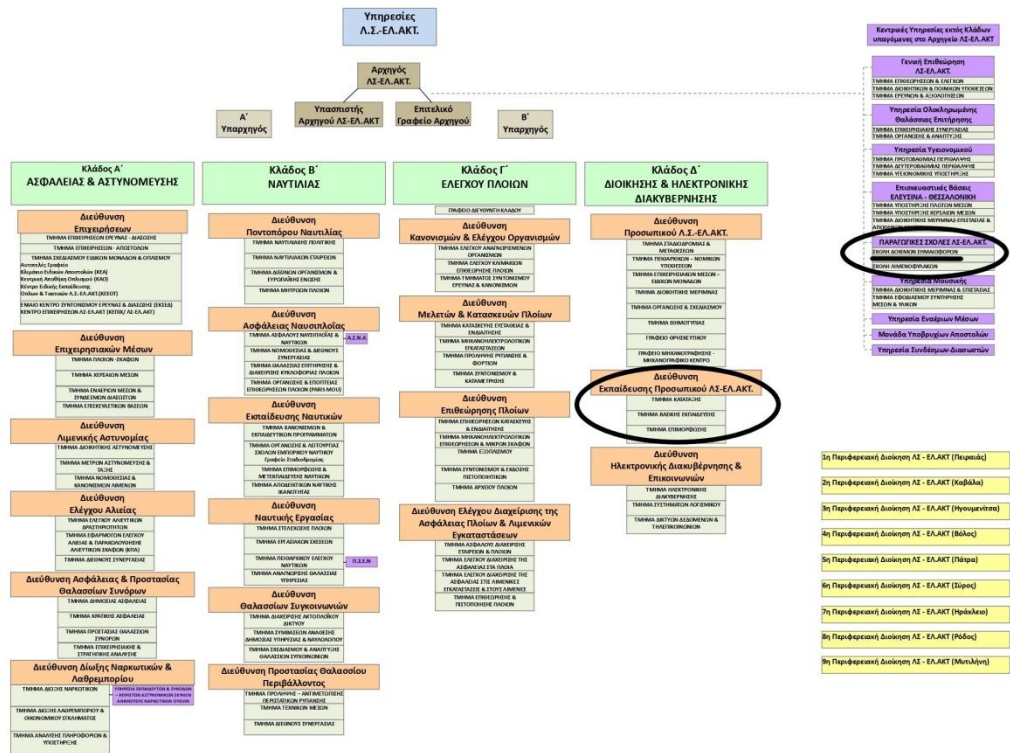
Υπηρεσίες
Λ.Σ.-ΕΛ.ΑΚΤ.

Αρχηγός
ΛΣ-ΕΛ.ΑΚΤ.

Α΄
Υπαρχηγός

Υπασπιστής
Αρχηγού ΛΣ-ΕΛ.ΑΚΤ

Επιτελικό
Γραφείο Αρχηγού

Β΄
Υπαρχηγός

Κεντρικές Υπηρεσίες εκτός Κλάδων υπαγόμενες στο Αρχηγείο ΛΣ-ΕΛ.ΑΚΤ

Γενική Επιθεώρηση
ΛΣ-ΕΛ.ΑΚΤ.
ΤΜΗΜΑ ΕΠΙΘΕΩΡΗΣΕΩΝ & ΕΛΕΓΧΩΝ
ΤΜΗΜΑ ΔΙΟΙΚΗΤΙΚΩΝ & ΠΟΙΝΙΚΩΝ ΥΠΟΘΕΣΕΩΝ
ΤΜΗΜΑ ΕΡΕΥΝΩΝ & ΑΞΙΟΛΟΓΗΣΗΣ

Υπηρεσία Ολοκληρωμένης Θαλάσσιας Επιτήρησης
ΤΜΗΜΑ ΕΠΙΧΕΙΡΗΣΙΑΚΗΣ ΣΥΝΕΡΓΑΣΙΑΣ
ΤΜΗΜΑ ΟΡΓΑΝΩΣΗΣ & ΑΝΑΠΤΥΞΗΣ

Υπηρεσία Υγειονομικού
ΤΜΗΜΑ ΠΡΩΤΟΒΑΘΜΙΑΣ ΠΕΡΙΘΑΛΨΗΣ
ΤΜΗΜΑ ΔΕΥΤΕΡΟΒΑΘΜΙΑΣ ΠΕΡΙΘΑΛΨΗΣ
ΤΜΗΜΑ ΥΓΕΙΟΝΟΜΙΚΗΣ ΥΠΟΣΤΗΡΙΞΗΣ

Επισκευαστικές Βάσεις
ΕΛΕΥΣΙΝΑ – ΘΕΣΣΑΛΟΝΙΚΗ
ΤΜΗΜΑ ΥΠΟΣΤΗΡΙΞΗΣ ΠΛΩΤΩΝ ΜΕΣΩΝ
ΤΜΗΜΑ ΥΠΟΣΤΗΡΙΞΗΣ ΧΕΡΣΑΙΩΝ ΜΕΣΩΝ
ΤΜΗΜΑ ΔΙΟΙΚΗΤΙΚΗΣ ΜΕΡΙΜΝΑΣ-ΕΠΙΣΤΑΣΙΑΣ & ΑΠΟΘΗΚ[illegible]

ΠΑΡΑΓΩΓΙΚΕΣ ΣΧΟΛΕΣ ΛΣ-ΕΛ.ΑΚΤ.
ΣΧΟΛΗ ΔΟΚΙΜΩΝ ΣΗΜΑΙΟΦΟΡΩΝ
ΣΧΟΛΗ ΛΙΜΕΝΟΦΥΛΑΚΩΝ

Υπηρεσία Μουσικής
ΤΜΗΜΑ ΔΙΟΙΚΗΤΙΚΗΣ ΜΕΡΙΜΝΑΣ & ΕΠΙΣΤΑΣΙΑΣ
ΤΜΗΜΑ ΕΦΟΔΙΑΣΜΟΥ ΣΥΝΤΗΡΗΣΗΣ ΜΕΣΩΝ & ΥΛΙΚΟΥ

Υπηρεσία Εναέριων Μέσων
Μονάδα Υποβρυχίων Αποστολών
Υπηρεσία Συνδέσμων-Διασωστών

Κλάδος Α΄
ΑΣΦΑΛΕΙΑΣ & ΑΣΤΥΝΟΜΕΥΣΗΣ

Διεύθυνση Επιχειρήσεων
ΤΜΗΜΑ ΕΠΙΧΕΙΡΗΣΕΩΝ ΕΡΕΥΝΑΣ - ΔΙΑΣΩΣΗΣ
ΤΜΗΜΑ ΕΠΙΧΕΙΡΗΣΕΩΝ - ΑΠΟΣΤΟΛΩΝ
ΤΜΗΜΑ ΣΧΕΔΙΑΣΜΟΥ ΕΙΔΙΚΩΝ ΜΟΝΑΔΩΝ & ΟΠΛΙΣΜΟΥ
Αυτοτελές Γραφείο
Κλιμάκιο Ειδικών Αποστολών (ΚΕΑ)
Κεντρικές Ομάδες Ειδικών Αποστολών (ΚΟΕΑ)
Κέντρο Ειδικής Εκπαίδευσης
Ομάδων & Τακτικών Λ.Σ.-ΕΛ.ΑΚΤ (ΚΕΕΟΤ)
ΕΝΙΑΙΟ ΚΕΝΤΡΟ ΣΥΝΤΟΝΙΣΜΟΥ ΕΡΕΥΝΑΣ & ΔΙΑΣΩΣΗΣ (ΕΚΣΕΔ)
ΚΕΝΤΡΟ ΕΠΙΧΕΙΡΗΣΕΩΝ ΛΣ-ΕΛ.ΑΚΤ (ΚΕΠΙΚ ΛΣ-ΕΛ.ΑΚΤ)

Διεύθυνση Επιχειρησιακών Μέσων
ΤΜΗΜΑ ΠΛΩΩΝ ΣΚΑΦΩΝ
ΤΜΗΜΑ ΧΕΡΣΑΙΩΝ ΜΕΣΩΝ
ΤΜΗΜΑ ΕΝΑΕΡΙΩΝ ΜΕΣΩΝ ΚΑΙ ΣΥΝΑΦΩΝ ΔΙΑΣΩΣΤΩΝ
ΤΜΗΜΑ ΕΠΙΣΚΕΥΑΣΤΙΚΩΝ ΒΑΣΕΩΝ

Διεύθυνση Λιμενικής Αστυνομίας
ΤΜΗΜΑ ΔΙΟΙΚΗΤΙΚΗΣ ΑΣΤΥΝΟΜΕΥΣΗΣ
ΤΜΗΜΑ ΜΕΤΡΩΝ ΑΣΤΥΝΟΜΕΥΣΗΣ & ΤΑΞΗΣ
ΤΜΗΜΑ ΝΟΜΟΘΕΣΙΑΣ & ΚΑΝΟΝΙΣΜΩΝ ΛΙΜΕΝΩΝ

Διεύθυνση Ελέγχου Αλιείας
ΤΜΗΜΑ ΕΛΕΓΧΟΥ ΑΛΙΕΥΤΙΚΩΝ ΔΡΑΣΤΗΡΙΟΤΗΤΩΝ
ΤΜΗΜΑ ΕΦΑΡΜΟΓΩΝ ΕΛΕΓΧΟΥ ΑΛΙΕΙΑΣ & ΠΑΡΑΚΟΛΟΥΘΗΣΗΣ ΑΛΙΕΥΤΙΚΩΝ ΣΚΑΦΩΝ (ΚΠΑ)
ΤΜΗΜΑ ΔΙΕΘΝΟΥΣ ΣΥΝΕΡΓΑΣΙΑΣ

Διεύθυνση Ασφάλειας & Προστασίας Θαλασσίων Συνόρων
ΤΜΗΜΑ ΔΗΜΟΣΙΑΣ ΑΣΦΑΛΕΙΑΣ
ΤΜΗΜΑ ΚΡΑΤΙΚΗΣ ΑΣΦΑΛΕΙΑΣ
ΤΜΗΜΑ ΠΡΟΣΤΑΣΙΑΣ ΘΑΛΑΣΣΙΩΝ ΣΥΝΟΡΩΝ
ΤΜΗΜΑ ΕΠΙΧΕΙΡΗΣΙΑΚΗΣ & ΣΤΡΑΤΗΓΙΚΗΣ ΑΝΑΛΥΣΗΣ

Διεύθυνση Δίωξης Ναρκωτικών & Λαθρεμπορίου
ΤΜΗΜΑ ΔΙΩΞΗΣ ΝΑΡΚΩΤΙΚΩΝ
ΥΠΗΡΕΣΙΑ ΣΥΝΔΕΣΜΩΝ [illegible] ΑΝΤΙΚΕΙΜΕΝΟΥ ΝΑΡΚΩΤΙΚΩΝ ΟΥΣΙΩΝ
ΤΜΗΜΑ ΔΙΩΞΗΣ ΛΑΘΡΕΜΠΟΡΙΟΥ & ΟΙΚΟΝΟΜΙΚΟΥ ΕΓΚΛΗΜΑΤΟΣ
ΤΜΗΜΑ ΑΝΑΛΥΣΗΣ ΠΛΗΡΟΦΟΡΙΩΝ & ΥΠΟΣΤΗΡΙΞΗΣ

Κλάδος Β΄
ΝΑΥΤΙΛΙΑΣ

Διεύθυνση Ποντοπόρου Ναυτιλίας
ΤΜΗΜΑ ΝΑΥΤΙΛΙΑΚΗΣ ΠΟΛΙΤΙΚΗΣ
ΤΜΗΜΑ ΝΑΥΤΙΛΙΑΚΩΝ ΕΤΑΙΡΕΙΩΝ
ΤΜΗΜΑ ΔΙΕΘΝΩΝ ΟΡΓΑΝΙΣΜΩΝ & ΕΥΡΩΠΑΪΚΗΣ ΕΝΩΣΗΣ
ΤΜΗΜΑ ΝΗΟΛΟΓΙΩΝ ΠΛΟΙΩΝ

Διεύθυνση Ασφάλειας Ναυσιπλοΐας
ΤΜΗΜΑ ΑΣΦΑΛΟΥΣ ΝΑΥΣΙΠΛΟΪΑΣ & ΝΑΥΤΙΚΩΝ
Α.Σ.Ν.Α
ΤΜΗΜΑ ΝΟΜΟΘΕΣΙΑΣ & ΔΙΕΘΝΟΥΣ ΣΥΝΕΡΓΑΣΙΑΣ
ΤΜΗΜΑ ΘΑΛΑΣΣΙΑΣ ΕΠΙΤΗΡΗΣΗΣ & ΔΙΑΧΕΙΡΙΣΗΣ ΚΥΚΛΟΦΟΡΙΑΣ ΠΛΟΙΩΝ
ΤΜΗΜΑ ΟΡΓΑΝΩΣΗΣ & ΕΠΟΠΤΕΙΑΣ ΕΠΙΘΕΩΡΗΣΕΩΝ ΠΛΟΙΩΝ (PARIS MOU)

Διεύθυνση Εκπαίδευσης Ναυτικών
ΤΜΗΜΑ ΚΑΝΟΝΙΣΜΩΝ & ΕΚΠΑΙΔΕΥΤΙΚΩΝ ΠΡΟΓΡΑΜΜΑΤΩΝ
ΤΜΗΜΑ ΟΡΓΑΝΩΣΗΣ & ΛΕΙΤΟΥΡΓΙΑΣ ΣΧΟΛΩΝ ΕΜΠΟΡΙΚΟΥ ΝΑΥΤΙΚΟΥ Γραφείο Σταδιοδρομίας
ΤΜΗΜΑ ΕΠΙΜΟΡΦΩΣΗΣ & ΜΕΤΕΚΠΑΙΔΕΥΣΗΣ ΝΑΥΤΙΚΩΝ
ΤΜΗΜΑ ΑΠΟΔΕΙΞΕΩΝ ΝΑΥΤΙΚΗΣ ΙΚΑΝΟΤΗΤΑΣ

Διεύθυνση Ναυτικής Εργασίας
ΤΜΗΜΑ ΣΤΕΛΕΧΩΣΗΣ ΠΛΟΙΩΝ
ΤΜΗΜΑ ΕΡΓΑΣΙΑΚΩΝ ΣΧΕΣΕΩΝ
ΤΜΗΜΑ ΠΕΙΘΑΡΧΙΚΟΥ ΕΛΕΓΧΟΥ ΝΑΥΤΙΚΩΝ
Π.Ε.Σ.Ν
ΤΜΗΜΑ ΑΝΑΓΝΩΡΙΣΗΣ ΘΑΛΑΣΣΙΑΣ ΥΠΗΡΕΣΙΑΣ

Διεύθυνση Θαλασσίων Συγκοινωνιών
ΤΜΗΜΑ ΔΙΑΧΕΙΡΙΣΗΣ ΑΚΤΟΠΛΟΪΚΟΥ ΔΙΚΤΥΟΥ
ΤΜΗΜΑ ΣΥΜΒΑΣΕΩΝ ΑΝΑΘΕΣΗΣ ΔΗΜΟΣΙΑΣ ΥΠΗΡΕΣΙΑΣ & ΝΑΥΛΟΛΟΓΙΟΥ
ΤΜΗΜΑ ΣΧΕΔΙΑΣΜΟΥ & ΑΝΑΠΤΥΞΗΣ ΘΑΛΑΣΣΙΩΝ ΣΥΓΚΟΙΝΩΝΙΩΝ

Διεύθυνση Προστασίας Θαλασσίου Περιβάλλοντος
ΤΜΗΜΑ ΠΡΟΛΗΨΗΣ – ΑΝΤΙΜΕΤΩΠΙΣΗΣ ΠΕΡΙΣΤΑΤΙΚΩΝ ΡΥΠΑΝΣΗΣ
ΤΜΗΜΑ ΤΕΧΝΙΚΩΝ ΜΕΣΩΝ
ΤΜΗΜΑ ΔΙΕΘΝΟΥΣ ΣΥΝΕΡΓΑΣΙΑΣ

Κλάδος Γ΄
ΕΛΕΓΧΟΥ ΠΛΟΙΩΝ

ΓΡΑΦΕΙΟ ΔΙΕΥΘΥΝΤΗ ΚΛΑΔΟΥ

Διεύθυνση Κανονισμών & Ελέγχου Οργανισμών
ΤΜΗΜΑ ΕΛΕΓΧΟΥ ΑΝΑΓΝΩΡΙΣΜΕΝΩΝ ΟΡΓΑΝΙΣΜΩΝ
ΤΜΗΜΑ ΕΛΕΓΧΟΥ ΚΛΙΜΑΚΙΩΝ ΕΠΙΘΕΩΡΗΣΗΣ ΠΛΟΙΩΝ
ΤΜΗΜΑ ΤΜΗΜΑΤΟΣ ΣΥΝΤΟΝΙΣΜΟΥ ΕΡΓΑΣΙΑΣ & ΚΑΝΟΝΙΣΜΩΝ

Διεύθυνση Μελετών & Κατασκευών Πλοίων
ΤΜΗΜΑ ΚΑΤΑΣΚΕΥΗΣ ΕΥΣΤΑΘΕΙΑΣ & ΕΝΔΙΑΙΤΗΣΗΣ
ΤΜΗΜΑ ΜΗΧΑΝΟΗΛΕΚΤΡΟΛΟΓΙΚΩΝ ΕΓΚΑΤΑΣΤΑΣΕΩΝ
ΤΜΗΜΑ ΠΡΟΛΗΨΗΣ ΡΥΠΑΝΣΗΣ & ΦΟΡΤΩΝ
ΤΜΗΜΑ ΣΥΝΤΟΝΙΣΜΟΥ & ΚΑΤΑΜΕΤΡΗΣΗΣ

Διεύθυνση Επιθεώρησης Πλοίων
ΤΜΗΜΑ ΕΠΙΘΕΩΡΗΣΕΩΝ ΚΑΤΑΣΚΕΥΗΣ & ΕΝΔΙΑΙΤΗΣΗΣ
ΤΜΗΜΑ ΜΗΧΑΝΟΗΛΕΚΤΡΟΛΟΓΙΚΩΝ ΕΠΙΘΕΩΡΗΣΕΩΝ & ΜΙΚΡΩΝ ΣΚΑΦΩΝ
ΤΜΗΜΑ ΕΞΟΠΛΙΣΜΟΥ
ΤΜΗΜΑ ΣΥΝΤΟΝΙΣΜΟΥ & ΕΚΔΟΣΗΣ ΠΙΣΤΟΠΟΙΗΤΙΚΩΝ
ΤΜΗΜΑ ΑΡΧΕΙΟΥ ΠΛΟΙΩΝ

Διεύθυνση Ελέγχου Διαχείρισης της Ασφάλειας Πλοίων & Λιμενικών Εγκαταστάσεων
ΤΜΗΜΑ ΑΣΦΑΛΟΥΣ ΔΙΑΧΕΙΡΙΣΗΣ ΕΤΑΙΡΕΙΩΝ & ΠΛΟΙΩΝ
ΤΜΗΜΑ ΕΛΕΓΧΟΥ ΔΙΑΧΕΙΡΙΣΗΣ ΤΗΣ ΑΣΦΑΛΕΙΑΣ ΣΤΑ ΠΛΟΙΑ
ΤΜΗΜΑ ΕΛΕΓΧΟΥ ΔΙΑΧΕΙΡΙΣΗΣ ΤΗΣ ΑΣΦΑΛΕΙΑΣ ΣΤΙΣ ΛΙΜΕΝΙΚΕΣ ΕΓΚΑΤΑΣΤΑΣΕΙΣ & ΣΤΟΥΣ ΛΙΜΕΝΕΣ
ΤΜΗΜΑ ΕΠΙΘΕΩΡΗΣΗΣ & ΠΙΣΤΟΠΟΙΗΣΗΣ ΠΛΟΙΩΝ

Κλάδος Δ΄
ΔΙΟΙΚΗΣΗΣ & ΗΛΕΚΤΡΟΝΙΚΗΣ ΔΙΑΚΥΒΕΡΝΗΣΗΣ

Διεύθυνση Προσωπικού Λ.Σ.-ΕΛ.ΑΚΤ.
ΤΜΗΜΑ ΣΤΑΔΙΟΔΡΟΜΙΑΣ & ΜΕΤΑΘΕΣΕΩΝ
ΤΜΗΜΑ ΠΕΙΘΑΡΧΙΚΩΝ – ΝΟΜΙΚΩΝ ΥΠΟΘΕΣΕΩΝ
ΤΜΗΜΑ ΕΠΙΧΕΙΡΗΣΙΑΚΩΝ ΜΕΣΩΝ – ΕΙΔΙΚΩΝ ΜΟΝΑΔΩΝ
ΤΜΗΜΑ ΔΙΟΙΚΗΤΙΚΗΣ ΜΕΡΙΜΝΑΣ
ΤΜΗΜΑ ΟΡΓΑΝΩΣΗΣ & ΣΧΕΔΙΑΣΜΟΥ
ΤΜΗΜΑ ΕΘΙΜΟΤΥΠΙΑΣ
ΓΡΑΦΕΙΟ ΘΡΗΣΚΕΥΤΙΚΟΥ
ΓΡΑΦΕΙΟ ΜΗΧΑΝΟΓΡΑΦΗΣΗΣ – ΜΗΧΑΝΟΓΡΑΦΙΚΟ ΚΕΝΤΡΟ

Διεύθυνση Εκπαίδευσης Προσωπικού ΛΣ-ΕΛ.ΑΚΤ.
ΤΜΗΜΑ ΚΑΤΑΡΤΙΣΗΣ
ΤΜΗΜΑ ΒΑΣΙΚΗΣ ΕΚΠΑΙΔΕΥΣΗΣ
ΤΜΗΜΑ ΕΠΙΜΟΡΦΩΣΗΣ

Διεύθυνση Ηλεκτρονικής Διακυβέρνησης & Επικοινωνιών
ΤΜΗΜΑ ΗΛΕΚΤΡΟΝΙΚΗΣ ΔΙΑΚΥΒΕΡΝΗΣΗΣ
ΤΜΗΜΑ ΣΥΣΤΗΜΑΤΩΝ ΛΟΓΙΣΜΙΚΟΥ
ΤΜΗΜΑ ΔΙΚΤΥΩΝ ΔΕΔΟΜΕΝΩΝ & ΤΗΛΕΠΙΚΟΙΝΩΝΙΩΝ

1η Περιφερειακή Διοίκηση ΛΣ - ΕΛ.ΑΚΤ (Πειραιάς)
2η Περιφερειακή Διοίκηση ΛΣ - ΕΛ.ΑΚΤ (Καβάλα)
3η Περιφερειακή Διοίκηση ΛΣ - ΕΛ.ΑΚΤ (Ηγουμενίτσα)
4η Περιφερειακή Διοίκηση ΛΣ - ΕΛ.ΑΚΤ (Βόλος)
5η Περιφερειακή Διοίκηση ΛΣ - ΕΛ.ΑΚΤ (Πάτρα)
6η Περιφερειακή Διοίκηση ΛΣ - ΕΛ.ΑΚΤ (Σύρος)
7η Περιφερειακή Διοίκηση ΛΣ - ΕΛ.ΑΚΤ (Ηράκλειο)
8η Περιφερειακή Διοίκηση ΛΣ - ΕΛ.ΑΚΤ (Ρόδος)
9η Περιφερειακή Διοίκηση ΛΣ - ΕΛ.ΑΚΤ (Μυτιλήνη)